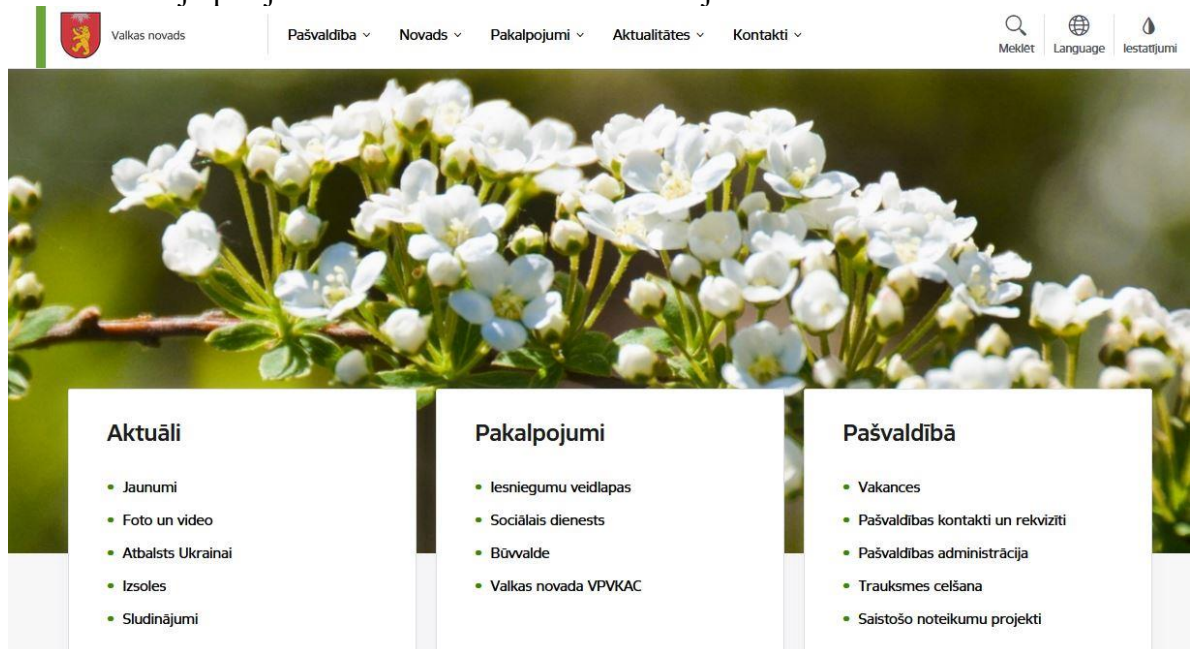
Valkas novads

Pašvaldība ⌄ Novads ⌄ Pakalpojumi ⌄ Aktualitātes ⌄ Kontakti ⌄

Meklēt Language Iestatījumi

Aktuāli
• Jaunumi
• Foto un video
• Atbalsts Ukrainai
• Izsoles
• Sludinājumi

Pakalpojumi
• Iesniegumu veidlapas
• Sociālais dienests
• Būvvalde
• Valkas novada VPVKAC

Pašvaldībā
• Vakances
• Pašvaldības kontakti un rekvizīti
• Pašvaldības administrācija
• Trauksmes celšana
• Saistošo noteikumu projekti